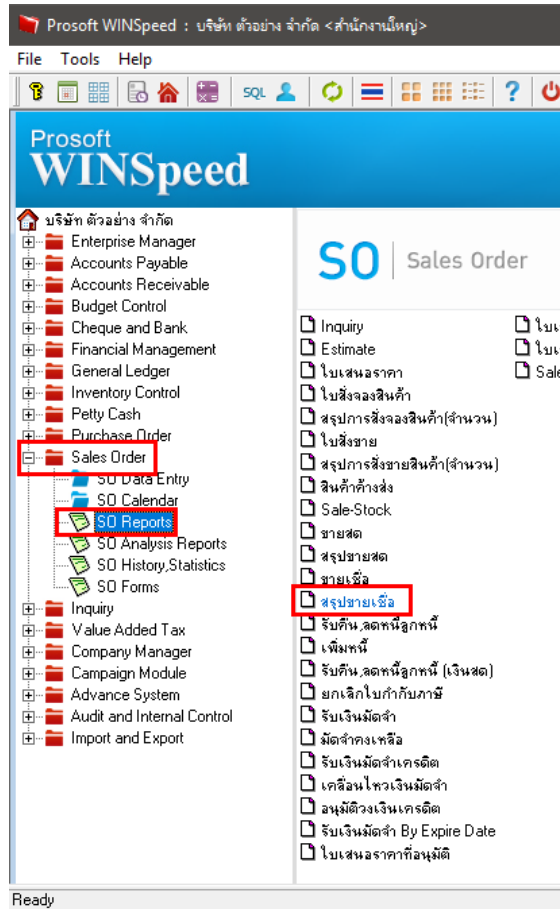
Prosoft WINSpeed : บริษัท ตัวอย่าง จำกัด <สำนักงานใหญ่>

File Tools Help

SQL

Prosoft WINSpeed

บริษัท ตัวอย่าง จำกัด
Enterprise Manager
Accounts Payable
Accounts Receivable
Budget Control
Cheque and Bank
Financial Management
General Ledger
Inventory Control
Petty Cash
Purchase Order
Sales Order
SO Data Entry
SO Calendar
SO Reports
SO Analysis Reports
SO History,Statistics
SO Forms
Inquiry
Value Added Tax
Company Manager
Campaign Module
Advance System
Audit and Internal Control
Import and Export

SO Sales Order

Inquiry
Estimate
ใบเสนอราคา
ใบสั่งจองสินค้า
สรุปการสั่งจองสินค้า(จำนวน)
ใบสั่งขาย
สรุปการสั่งขายสินค้า(จำนวน)
สินค้าค้างส่ง
Sale-Stock
ขายสด
สรุปขายสด
ขายเชื่อ
สรุปขายเชื่อ
รับคืน,ลดหนี้ลูกหนี้
เพิ่มหนี้
รับคืน,ลดหนี้ลูกหนี้ (เงินสด)
ยกเลิกใบกำกับภาษี
รับเงินมัดจำ
มัดจำคงเหลือ
รับเงินมัดจำเครดิต
เคลื่อนไหวเงินมัดจำ
อนุมัติวงเงินเครดิต
รับเงินมัดจำ By Expire Date
ใบเสนอราคาที่อนุมัติ

ใบ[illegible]
ใบ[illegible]
Sal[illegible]

Ready